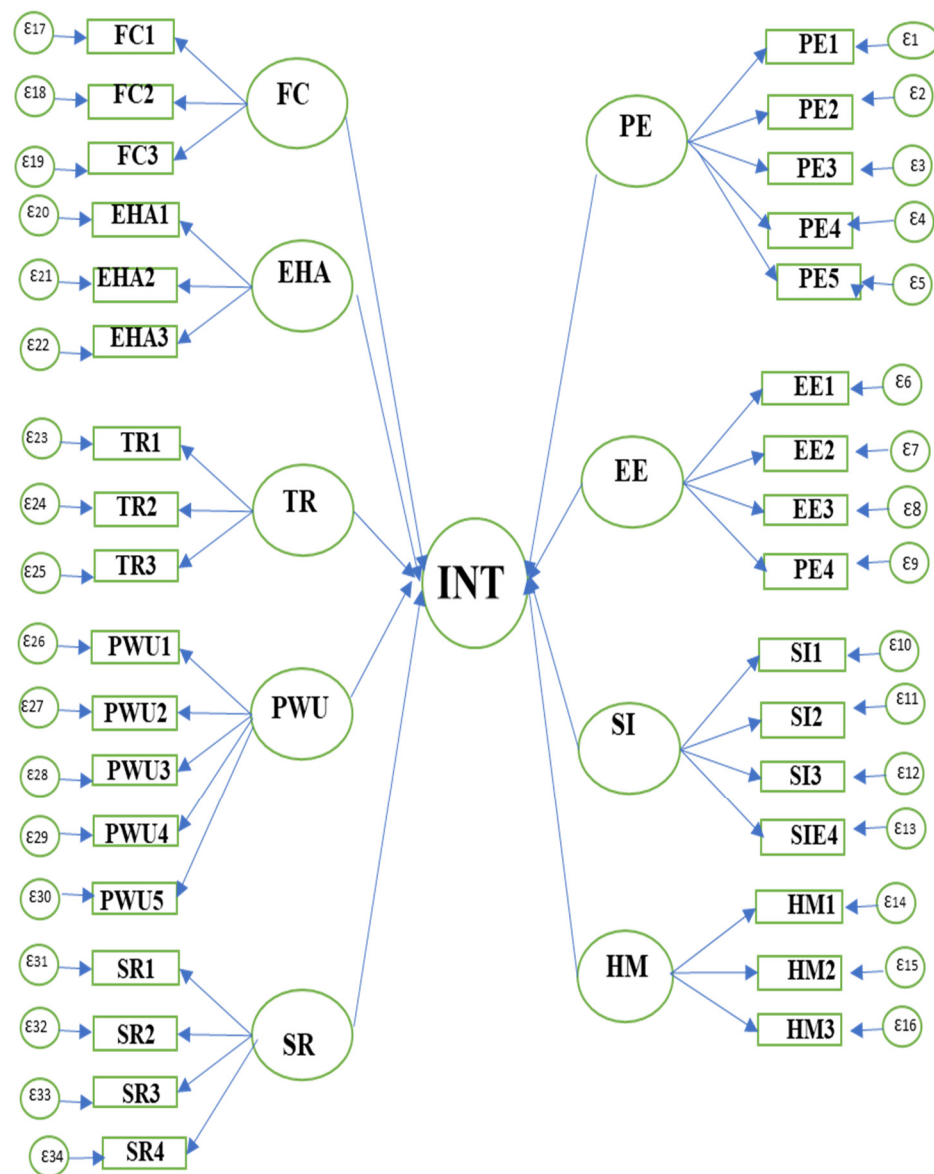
ε17 FC1
ε18 FC2
ε19 FC3
FC
ε20 EHA1
ε21 EHA2
ε22 EHA3
EHA
ε23 TR1
ε24 TR2
ε25 TR3
TR
ε26 PWU1
ε27 PWU2
ε28 PWU3
ε29 PWU4
ε30 PWU5
PWU
ε31 SR1
ε32 SR2
ε33 SR3
ε34 SR4
SR

INT

PE
PE1 ε1
PE2 ε2
PE3 ε3
PE4 ε4
PE5 ε5
EE
EE1 ε6
EE2 ε7
EE3 ε8
PE4 ε9
SI
SI1 ε10
SI2 ε11
SI3 ε12
SIE4 ε13
HM
HM1 ε14
HM2 ε15
HM3 ε16